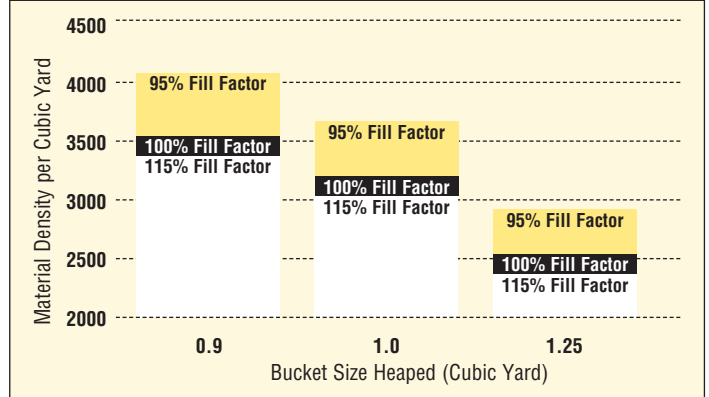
4500
4000
3500
3000
2500
2000

Material Density per Cubic Yard

95% Fill Factor
100% Fill Factor
115% Fill Factor

95% Fill Factor
100% Fill Factor
115% Fill Factor

95% Fill Factor
100% Fill Factor
115% Fill Factor

0.9
1.0
1.25

Bucket Size Heaped (Cubic Yard)